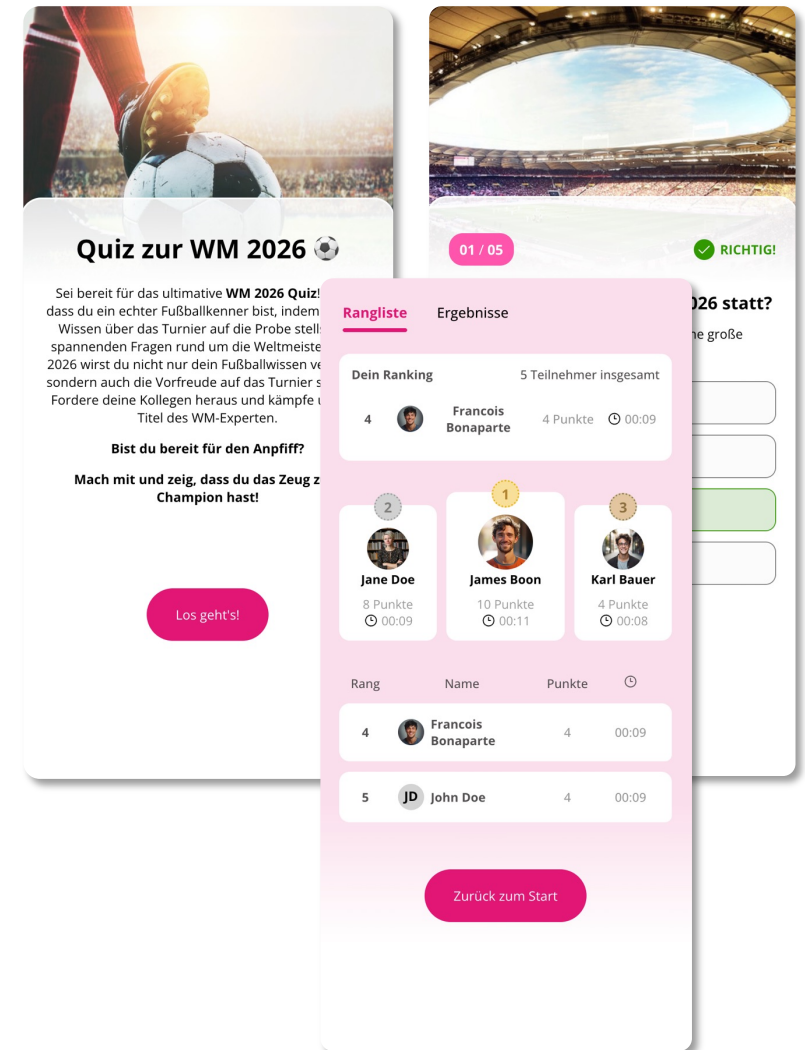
Quiz zur WM 2026 ⚽

Sei bereit für das ultimative **WM 2026 Quiz**! dass du ein echter Fußballkenner bist, indem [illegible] Wissen über das Turnier auf die Probe stell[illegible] spannenden Fragen rund um die Weltmeiste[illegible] 2026 wirst du nicht nur dein Fußballwissen ve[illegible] sondern auch die Vorfreude auf das Turnier s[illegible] Fordere deine Kollegen heraus und kämpfe u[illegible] Titel des WM-Experten.

**Bist du bereit für den Anpfiff?**

**Mach mit und zeig, dass du das Zeug z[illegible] Champion hast!**

Los geht's!

01 / 05

RICHTIG!

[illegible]026 statt?

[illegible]e große

Rangliste | Ergebnisse

Dein Ranking | 5 Teilnehmer insgesamt

4 | Francois Bonaparte | 4 Punkte | 00:09

2
Jane Doe
8 Punkte
00:09

1
James Boon
10 Punkte
00:11

3
Karl Bauer
4 Punkte
00:08

| Rang | Name | Punkte | |
|---|---|---|---|
| 4 | Francois Bonaparte | 4 | 00:09 |
| 5 | JD John Doe | 4 | 00:09 |

Zurück zum Start